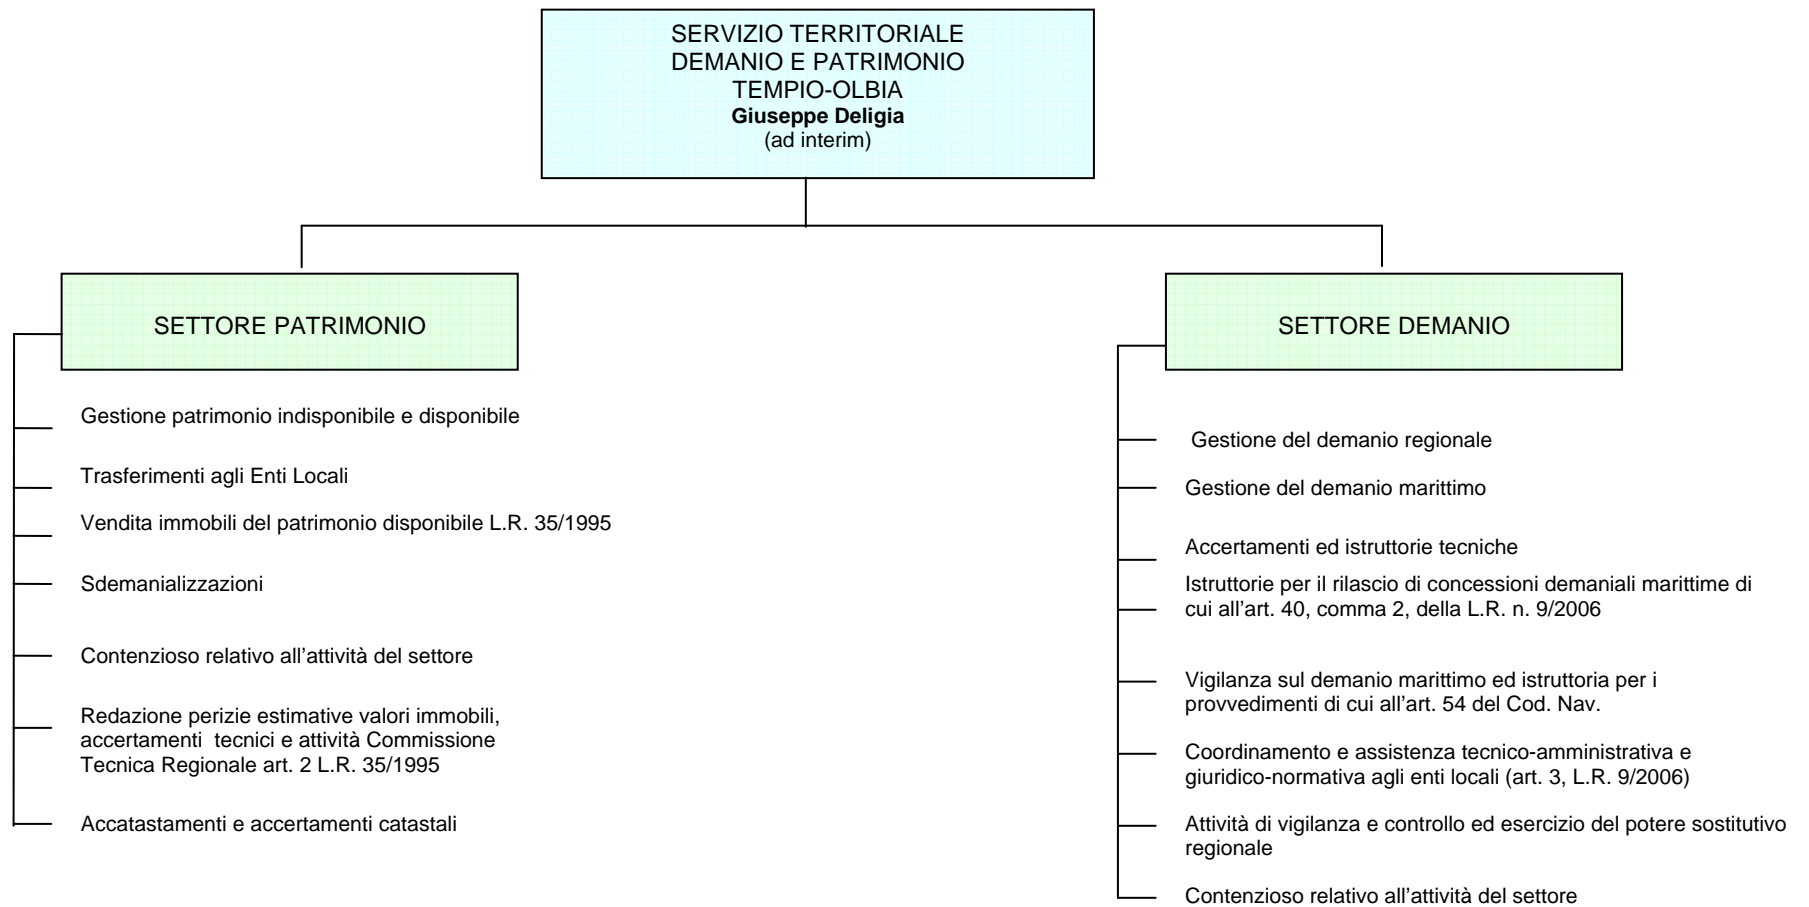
SERVIZIO TERRITORIALE
DEMANIO E PATRIMONIO
TEMPIO-OLBIA
**Giuseppe Deligia**
(ad interim)

SETTORE PATRIMONIO

Gestione patrimonio indisponibile e disponibile

Trasferimenti agli Enti Locali

Vendita immobili del patrimonio disponibile L.R. 35/1995

Sdemanializzazioni

Contenzioso relativo all'attività del settore

Redazione perizie estimative valori immobili, accertamenti tecnici e attività Commissione Tecnica Regionale art. 2 L.R. 35/1995

Accatastamenti e accertamenti catastali

SETTORE DEMANIO

Gestione del demanio regionale

Gestione del demanio marittimo

Accertamenti ed istruttorie tecniche

Istruttorie per il rilascio di concessioni demaniali marittime di cui all'art. 40, comma 2, della L.R. n. 9/2006

Vigilanza sul demanio marittimo ed istruttoria per i provvedimenti di cui all'art. 54 del Cod. Nav.

Coordinamento e assistenza tecnico-amministrativa e giuridico-normativa agli enti locali (art. 3, L.R. 9/2006)

Attività di vigilanza e controllo ed esercizio del potere sostitutivo regionale

Contenzioso relativo all'attività del settore